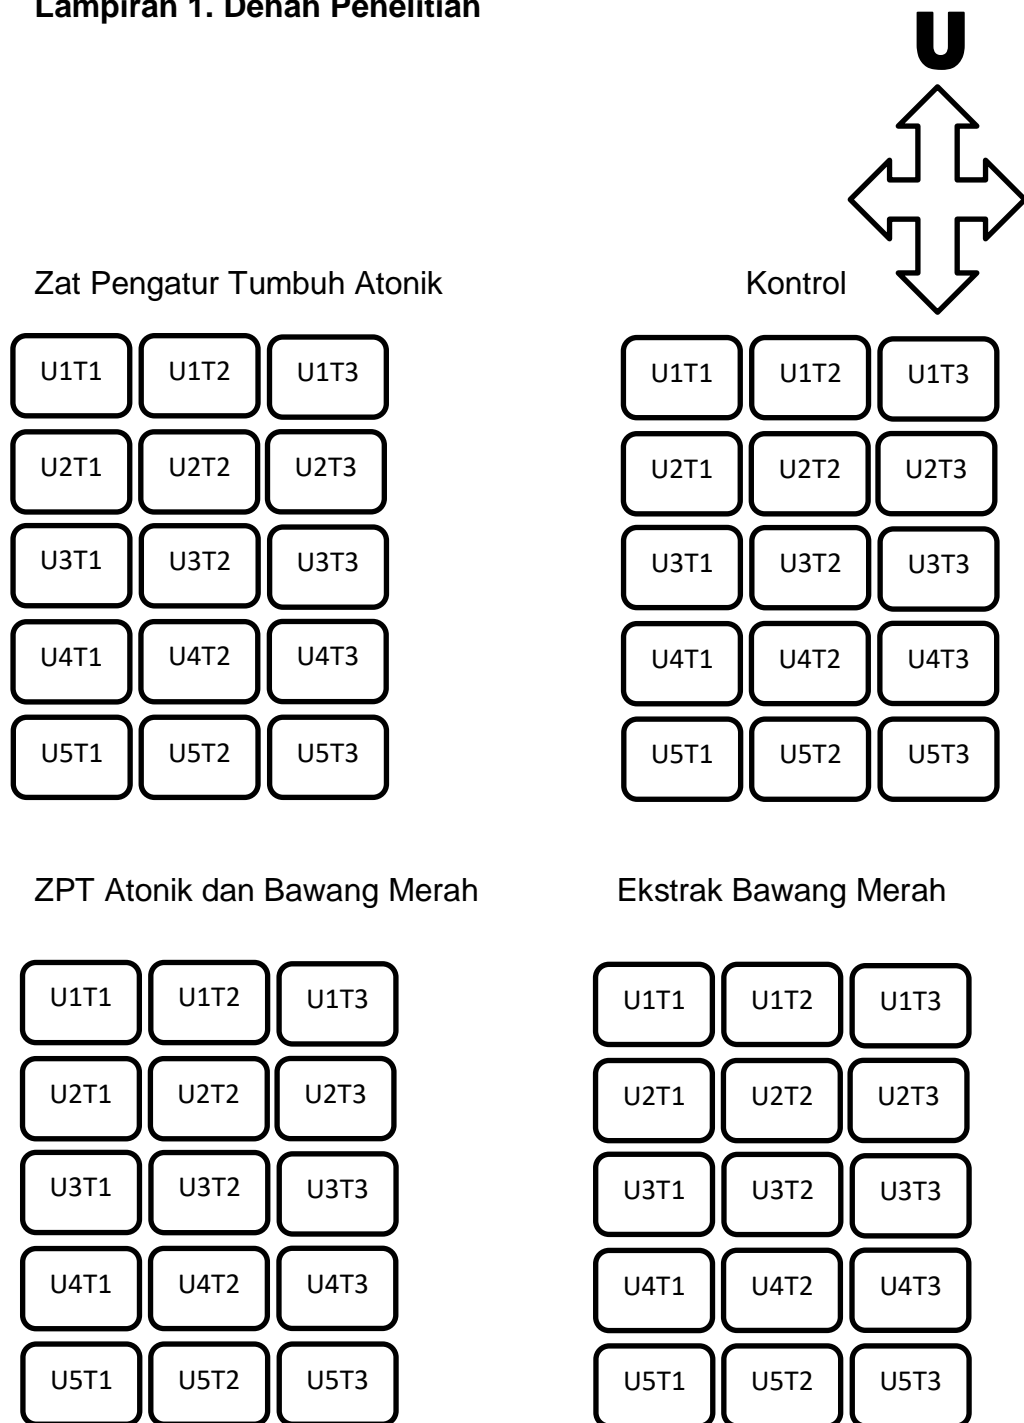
**Lampiran 1. Denah Penelitian**

U

Zat Pengatur Tumbuh Atonik

| U1T1 | U1T2 | U1T3 |
|---|---|---|
| U2T1 | U2T2 | U2T3 |
| U3T1 | U3T2 | U3T3 |
| U4T1 | U4T2 | U4T3 |
| U5T1 | U5T2 | U5T3 |

Kontrol

| U1T1 | U1T2 | U1T3 |
|---|---|---|
| U2T1 | U2T2 | U2T3 |
| U3T1 | U3T2 | U3T3 |
| U4T1 | U4T2 | U4T3 |
| U5T1 | U5T2 | U5T3 |

ZPT Atonik dan Bawang Merah

| U1T1 | U1T2 | U1T3 |
|---|---|---|
| U2T1 | U2T2 | U2T3 |
| U3T1 | U3T2 | U3T3 |
| U4T1 | U4T2 | U4T3 |
| U5T1 | U5T2 | U5T3 |

Ekstrak Bawang Merah

| U1T1 | U1T2 | U1T3 |
|---|---|---|
| U2T1 | U2T2 | U2T3 |
| U3T1 | U3T2 | U3T3 |
| U4T1 | U4T2 | U4T3 |
| U5T1 | U5T2 | U5T3 |